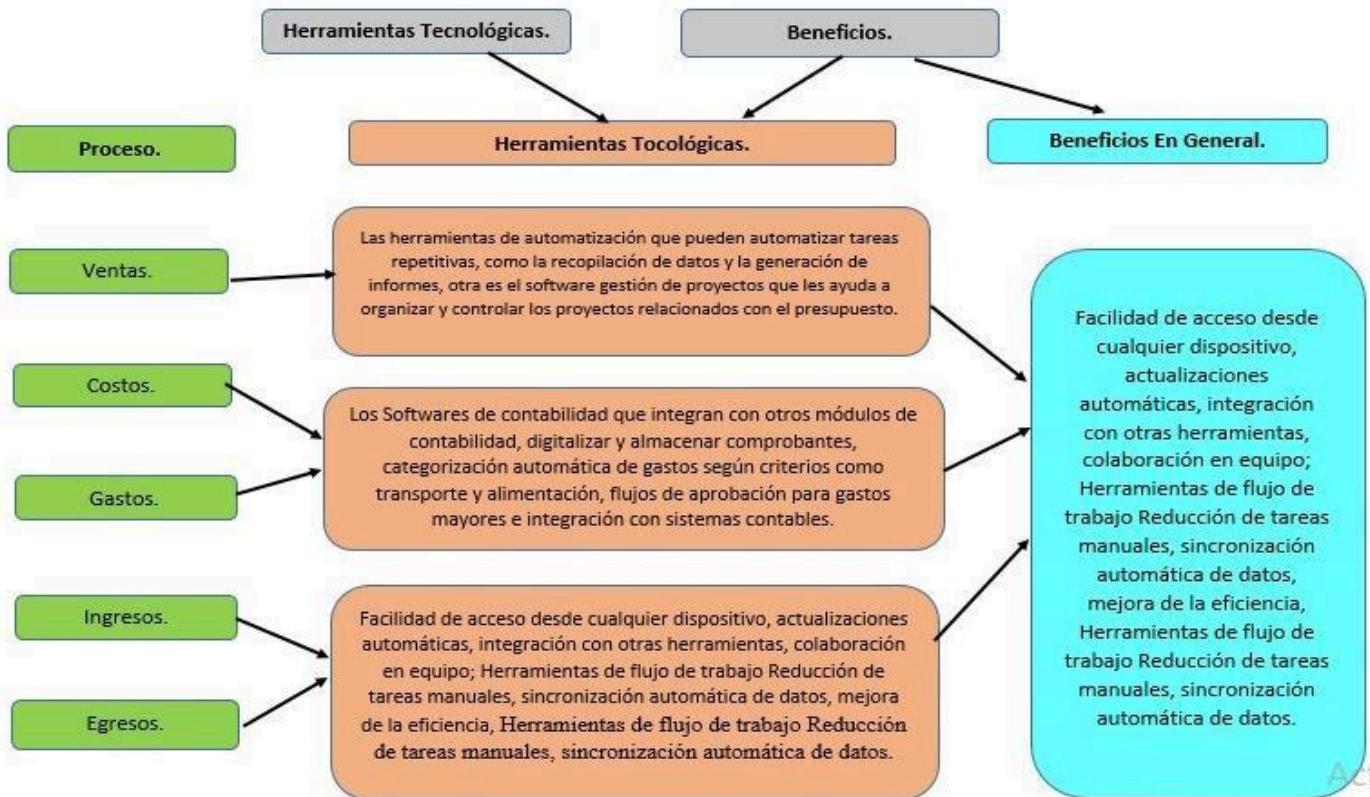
Herramientas Tecnológicas.

Beneficios.

Proceso.

Herramientas Tocológicas.

Beneficios En General.

Ventas.

Las herramientas de automatización que pueden automatizar tareas repetitivas, como la recopilación de datos y la generación de informes, otra es el software gestión de proyectos que les ayuda a organizar y controlar los proyectos relacionados con el presupuesto.

Costos.

Gastos.

Los Softwares de contabilidad que integran con otros módulos de contabilidad, digitalizar y almacenar comprobantes, categorización automática de gastos según criterios como transporte y alimentación, flujos de aprobación para gastos mayores e integración con sistemas contables.

Ingresos.

Egresos.

Facilidad de acceso desde cualquier dispositivo, actualizaciones automáticas, integración con otras herramientas, colaboración en equipo; Herramientas de flujo de trabajo Reducción de tareas manuales, sincronización automática de datos, mejora de la eficiencia, Herramientas de flujo de trabajo Reducción de tareas manuales, sincronización automática de datos.

Facilidad de acceso desde cualquier dispositivo, actualizaciones automáticas, integración con otras herramientas, colaboración en equipo; Herramientas de flujo de trabajo Reducción de tareas manuales, sincronización automática de datos, mejora de la eficiencia, Herramientas de flujo de trabajo Reducción de tareas manuales, sincronización automática de datos.

Ac